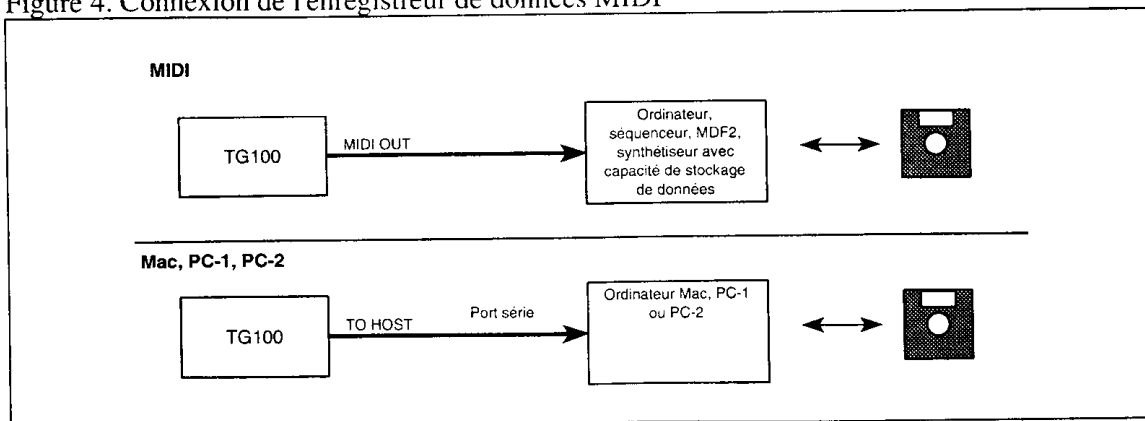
Figure 4. Connexion de l'enregistreur de données MIDI

MIDI

TG100

MIDI OUT

Ordinateur, séquenceur, MDF2, synthétiseur avec capacité de stockage de données

Mac, PC-1, PC-2

TG100

TO HOST

Port série

Ordinateur Mac, PC-1 ou PC-2